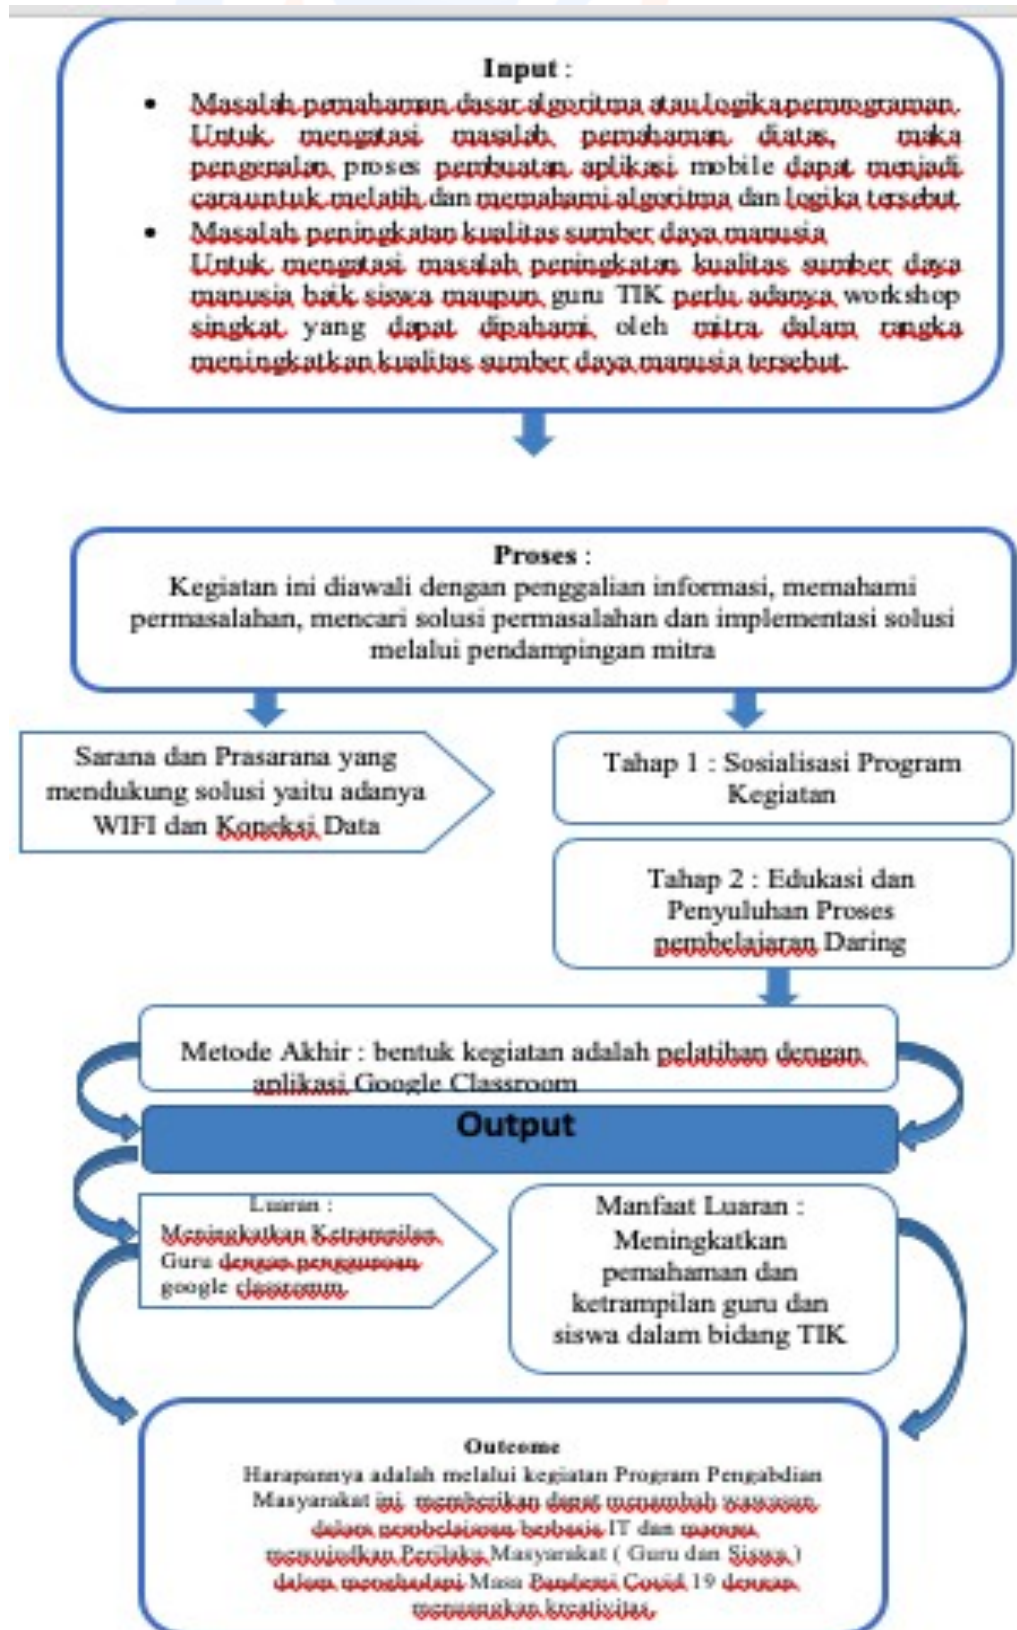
Input :

- Masalah pemahaman dasar algoritma atau logika pemrograman. Untuk mengatasi masalah pemahaman diatas, maka pengenalan proses pembuatan aplikasi mobile dapat menjadi cara untuk melatih dan memahami algoritma dan logika tersebut.
- Masalah peningkatan kualitas sumber daya manusia Untuk mengatasi masalah peningkatan kualitas sumber daya manusia baik siswa maupun guru TIK perlu adanya workshop singkat yang dapat dipahami oleh mitra dalam rangka meningkatkan kualitas sumber daya manusia tersebut.

Proses :
Kegiatan ini diawali dengan penggalian informasi, memahami permasalahan, mencari solusi permasalahan dan implementasi solusi melalui pendampingan mitra

Sarana dan Prasarana yang mendukung solusi yaitu adanya WIFI dan Koneksi Data

Tahap 1 : Sosialisasi Program Kegiatan

Tahap 2 : Edukasi dan Penyuluhan Proses pembelajaran Daring

Metode Akhir : bentuk kegiatan adalah pelatihan dengan aplikasi Google Classroom

Output

Luaran :
Meningkatkan Ketrampilan Guru dengan penggunaan google classroom

Manfaat Luaran :
Meningkatkan pemahaman dan ketrampilan guru dan siswa dalam bidang TIK

Outcome
Harapannya adalah melalui kegiatan Program Pengabdian Masyarakat ini, memberikan dapat menambah wawasan dalam pembelajaran berbasis IT dan mampu mewujudkan Perilaku Masyarakat ( Guru dan Siswa ) dalam menghadapi Masa Pandemi Covid 19 dengan meningkatkan kreativitas.